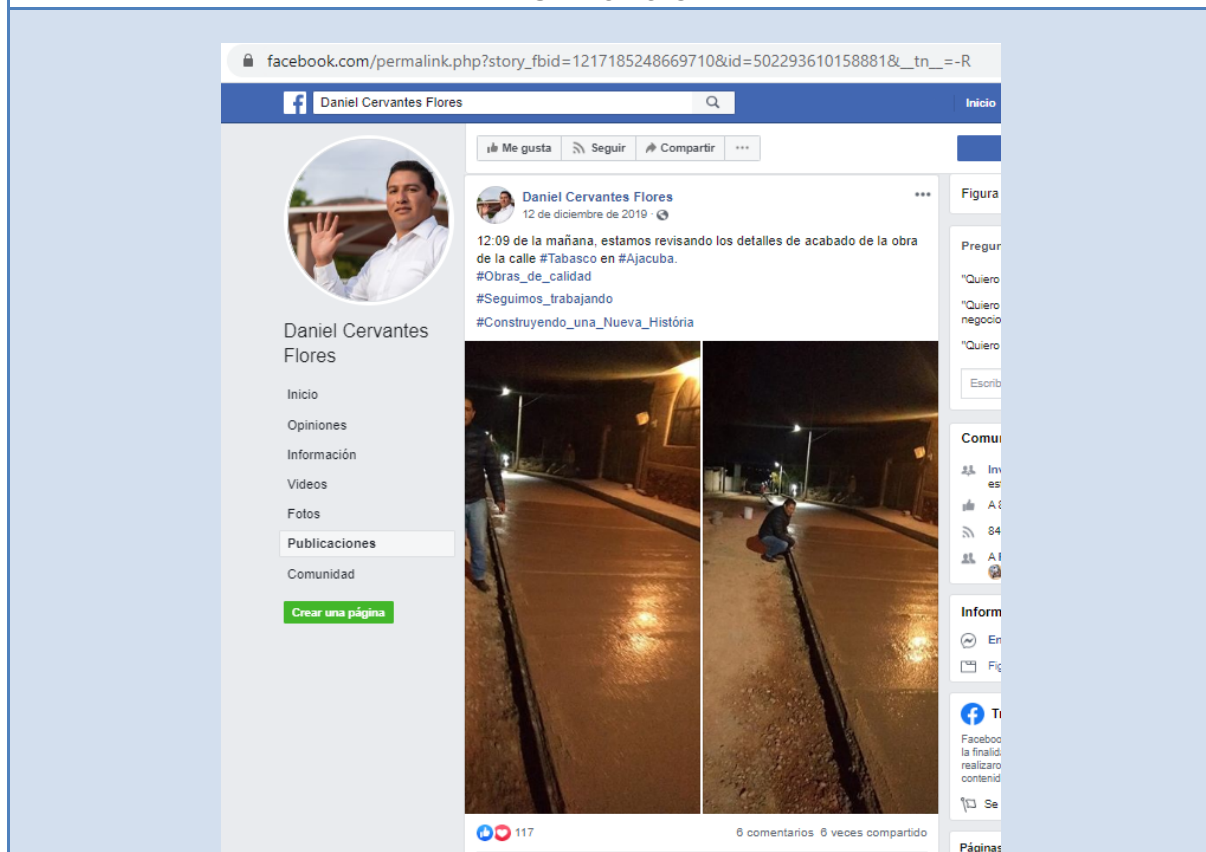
facebook.com/permalink.php?story_fbid=1217185248669710&id=502293610158881&__tn__=-R

Daniel Cervantes Flores

Inicio

Me gusta
Seguir
Compartir
···

Daniel Cervantes Flores

Inicio
Opiniones
Información
Videos
Fotos
Publicaciones
Comunidad

Crear una página

Daniel Cervantes Flores
12 de diciembre de 2019 ·

12:09 de la mañana, estamos revisando los detalles de acabado de la obra de la calle #Tabasco en #Ajacuba.
#Obras_de_calidad
#Seguimos_trabajando
#Construyendo_una_Nueva_História

117
6 comentarios 6 veces compartido

Figura

Pregu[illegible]
"Quiero
"Quiero negocio
"Quiero
Escrib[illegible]

Comu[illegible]
Inv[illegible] es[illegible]
A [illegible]
84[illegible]
A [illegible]

Inform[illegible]
En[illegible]
Fi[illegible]

T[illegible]
Faceboo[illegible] la finalid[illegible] realizaro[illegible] contenid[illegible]
Se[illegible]

Páginas